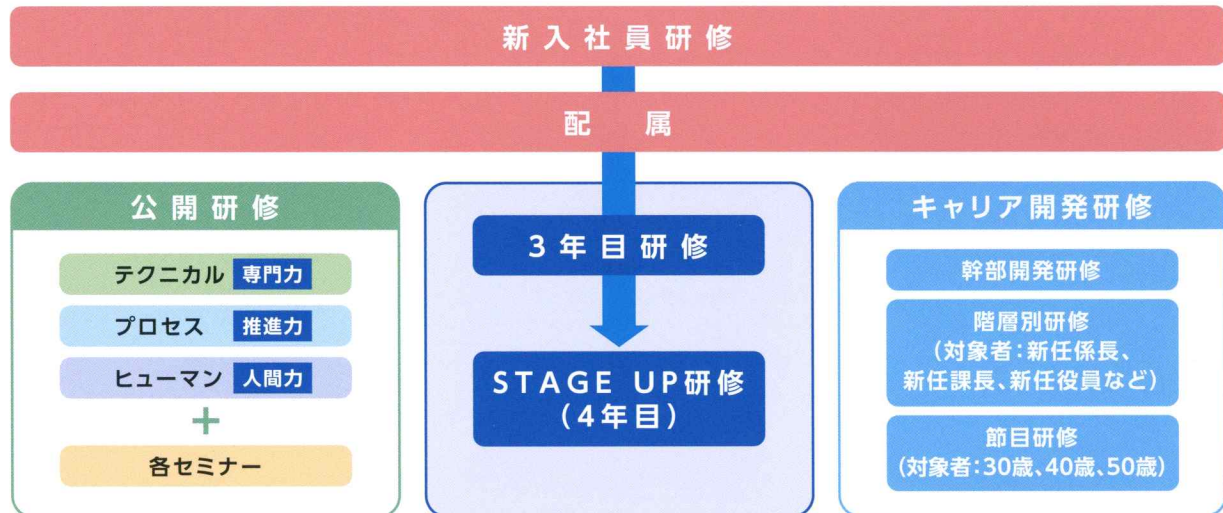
新入社員研修

配　属

公開研修

テクニカル 専門力

プロセス 推進力

ヒューマン 人間力

＋

各セミナー

3年目研修

STAGE UP研修
（4年目）

キャリア開発研修

幹部開発研修

階層別研修
（対象者：新任係長、新任課長、新任役員など）

節目研修
（対象者：30歳、40歳、50歳）